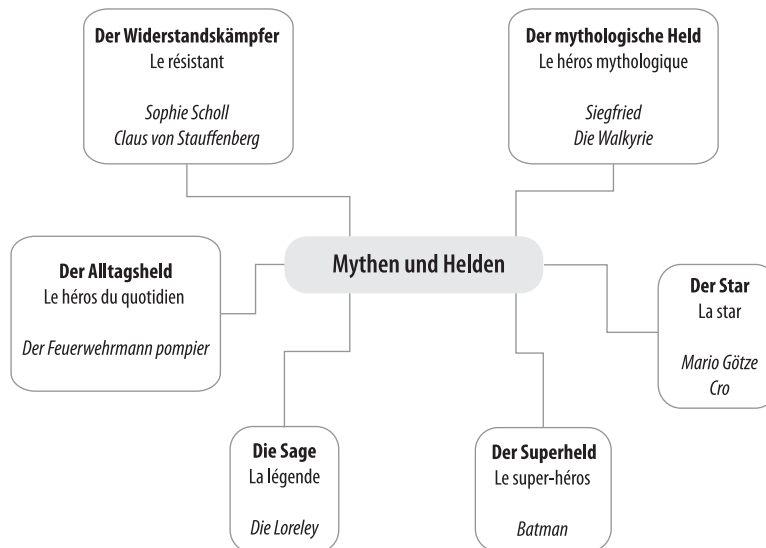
**Der Widerstandskämpfer**
Le résistant

*Sophie Scholl*
*Claus von Stauffenberg*

**Der mythologische Held**
Le héros mythologique

*Siegfried*
*Die Walkyrie*

**Der Alltagsheld**
Le héros du quotidien

*Der Feuerwehrmann pompier*

**Mythen und Helden**

**Der Star**
La star

*Mario Götze*
*Cro*

**Die Sage**
La légende

*Die Loreley*

**Der Superheld**
Le super-héros

*Batman*